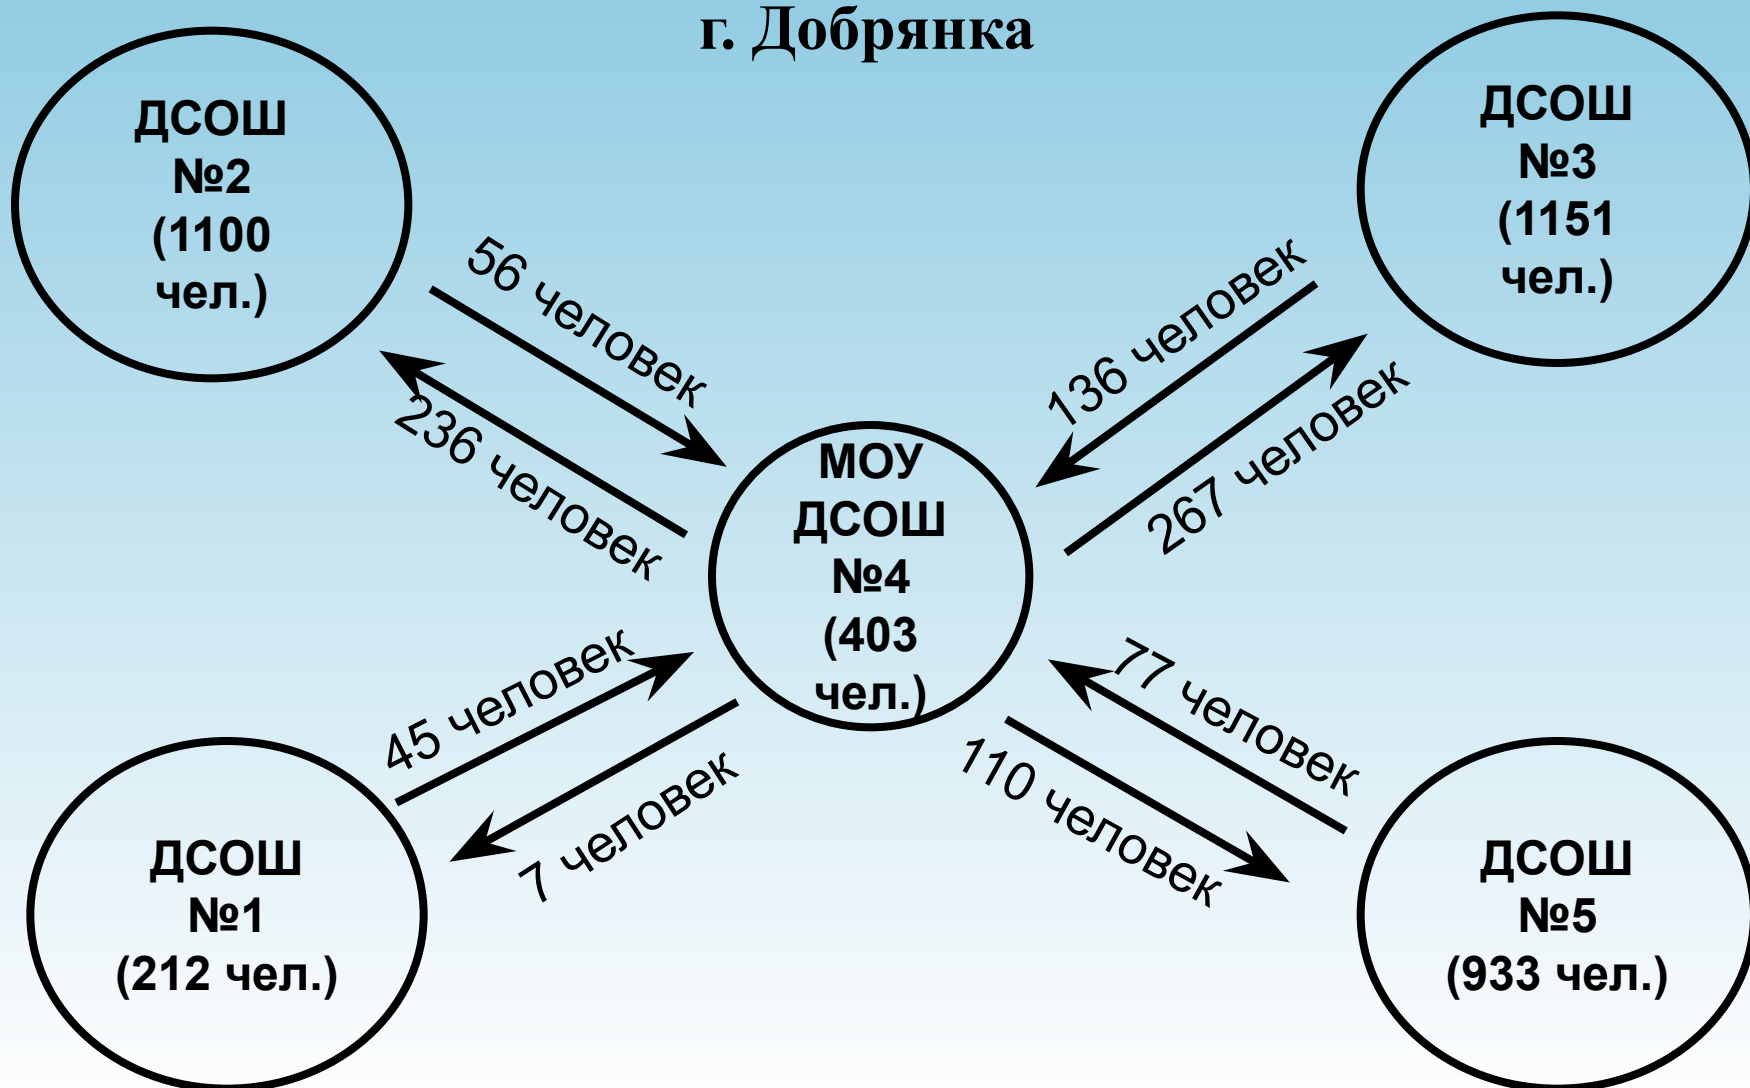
г. Добрянка

ДСОШ №2 (1100 чел.)

ДСОШ №3 (1151 чел.)

56 человек

236 человек

136 человек

267 человек

МОУ ДСОШ №4 (403 чел.)

45 человек

7 человек

77 человек

110 человек

ДСОШ №1 (212 чел.)

ДСОШ №5 (933 чел.)